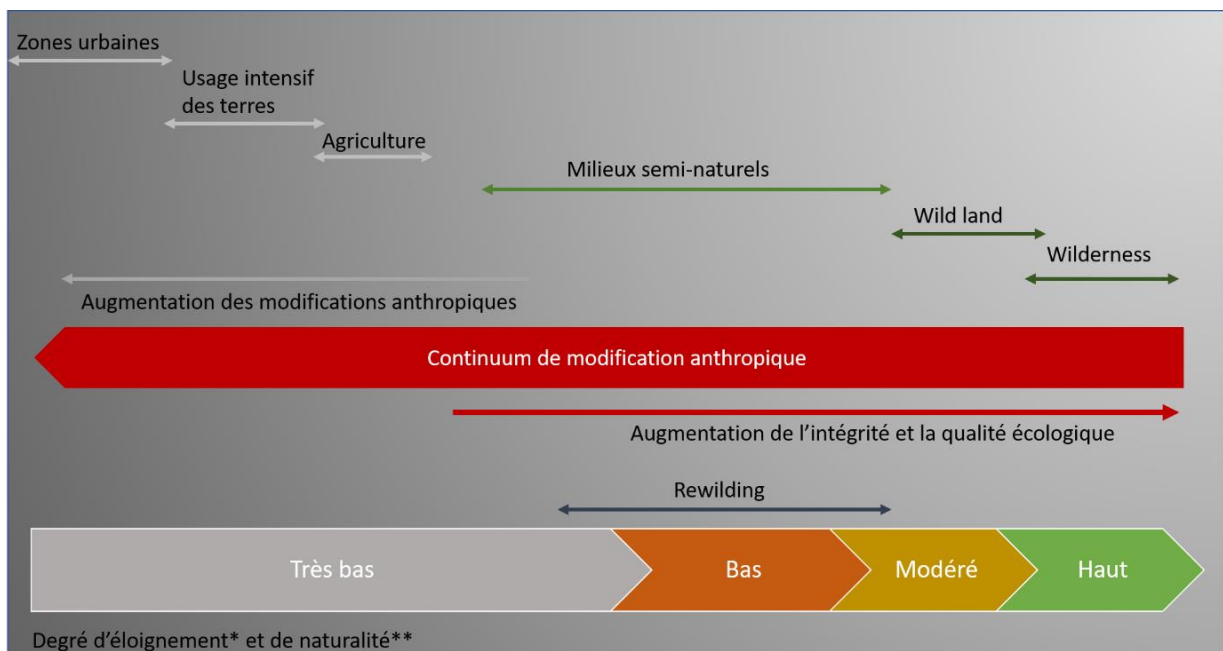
Zones urbaines

Usage intensif des terres

Agriculture

Milieux semi-naturels

Wild land

Wilderness

Augmentation des modifications anthropiques

Continuum de modification anthropique

Augmentation de l'intégrité et la qualité écologique

Rewilding

Très bas

Bas

Modéré

Haut

Degré d'éloignement* et de naturalité**